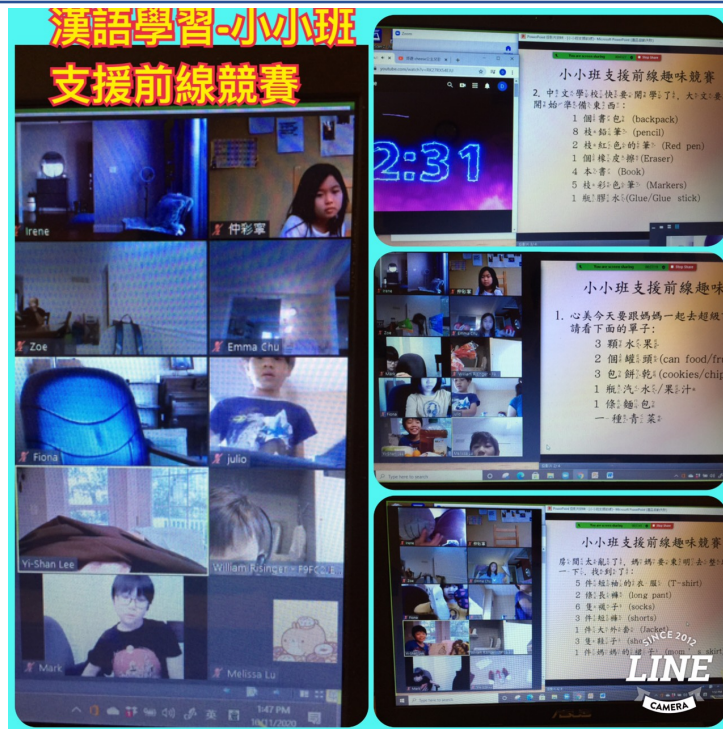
漢語學習-小小班
支援前線競賽

Irene
仲彩寧
Zoe
Emma Chu
Fiona
julio
Yi-Shan Lee
William Risinger - F9FC...
Mark
Melissa Lu
1:47 PM
10/21/2020

2:31

小小班支援前線趣味競賽
2. 中文學校快要開學了，大文要開始準備東西：
1 個書包 (backpack)
8 枝鉛筆 (pencil)
2 枝紅色的筆 (Red pen)
1 個橡皮擦(Eraser)
4 本書 (Book)
5 枝彩色筆 (Markers)
1 瓶膠水(Glue/Glue stick)

小小班支援前線趣味
1. 心美今天要跟媽媽一起去超級
請看下面的單子：
3 顆水果
2 個罐頭(can food/fr
3 包餅乾(cookies/chip
1 瓶汽水/果汁
1 條麵包
一種青菜

小小班支援前線趣味競賽
房間太亂了，媽媽要東東整理一下，找到了：
5 件短袖的衣服 (T-shirt)
2 條長褲 (long pant)
6 雙襪子 (socks)
3 件短褲 (shorts)
1 件大外套 (Jacket)
3 雙鞋子 (sho
1 件媽媽的襯衫 (mom's shirt

SINCE 2012
LINE
CAMERA